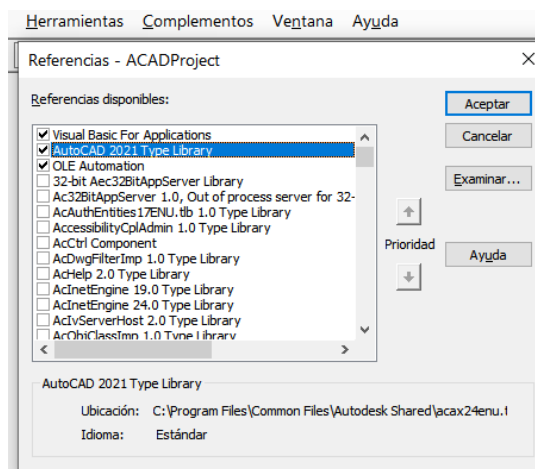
Herramientas Complementos Ventana Ayuda

Referencias - ACADProject

Referencias disponibles:

☑ Visual Basic For Applications
☑ AutoCAD 2021 Type Library
☑ OLE Automation
☐ 32-bit Aec32BitAppServer Library
☐ Ac32BitAppServer 1.0, Out of process server for 32-
☐ AcAuthEntities17ENU.tlb 1.0 Type Library
☐ AccessibilityCplAdmin 1.0 Type Library
☐ AcCtrl Component
☐ AcDwgFilterImp 1.0 Type Library
☐ AcHelp 2.0 Type Library
☐ AcInetEngine 19.0 Type Library
☐ AcInetEngine 24.0 Type Library
☐ AcIvServerHost 2.0 Type Library
☐ AcObjClassImp 1.0 Type Library

Aceptar

Cancelar

Examinar...

Prioridad

Ayuda

AutoCAD 2021 Type Library

Ubicación: C:\Program Files\Common Files\Autodesk Shared\acax24enu.t

Idioma: Estándar